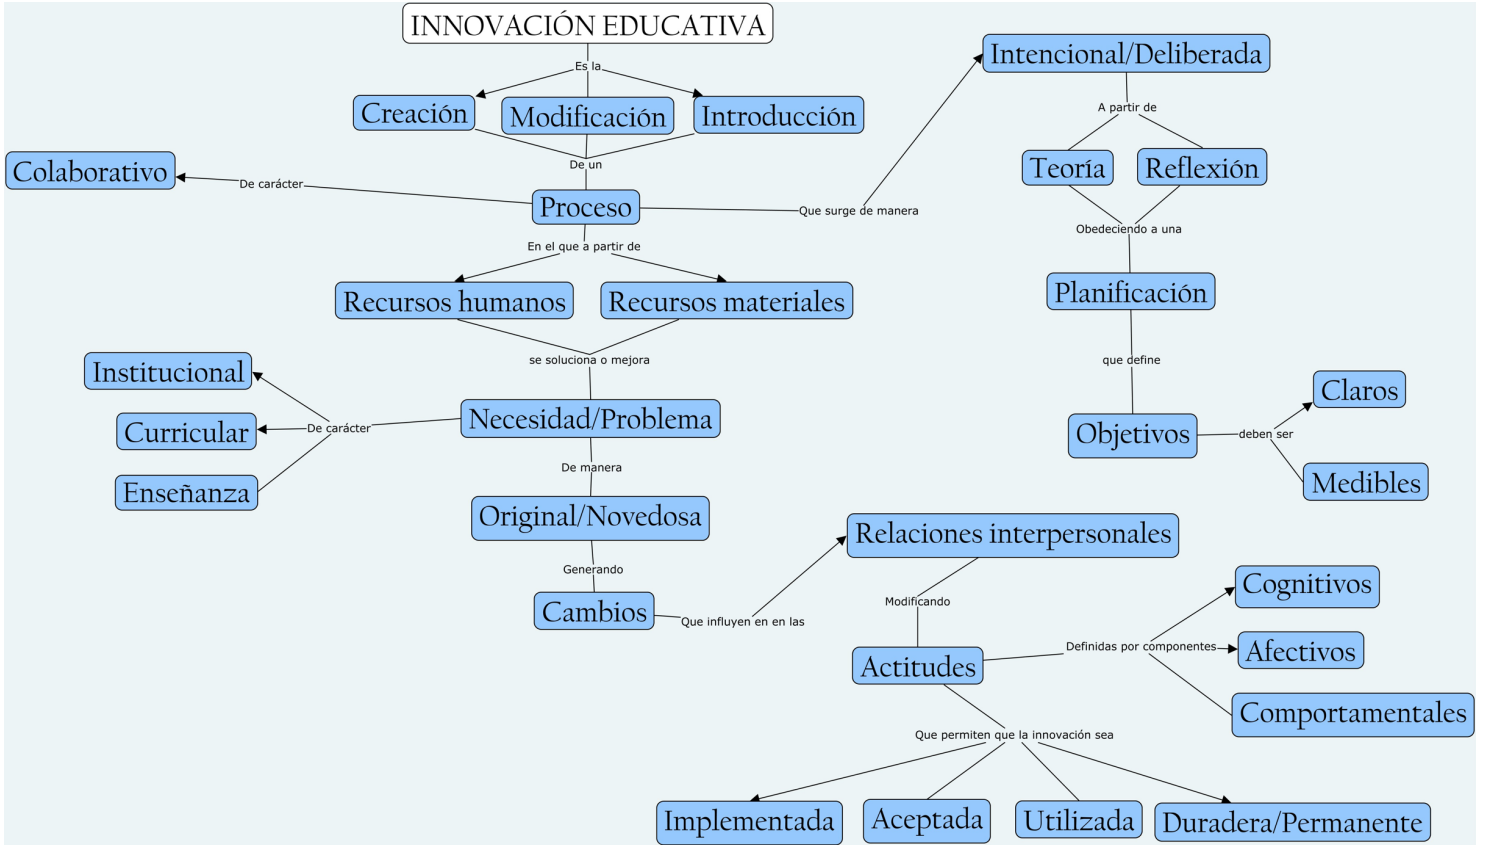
INNOVACIÓN EDUCATIVA

Es la

Creación

Modificación

Introducción

De un

Colaborativo

De carácter

Proceso

Que surge de manera

Intencional/Deliberada

A partir de

Teoría

Reflexión

Obedeciendo a una

Planificación

que define

Objetivos

deben ser

Claros

Medibles

En el que a partir de

Recursos humanos

Recursos materiales

se soluciona o mejora

Institucional

Curricular

Enseñanza

De carácter

Necesidad/Problema

De manera

Original/Novedosa

Generando

Cambios

Que influyen en en las

Relaciones interpersonales

Modificando

Actitudes

Definidas por componentes

Cognitivos

Afectivos

Comportamentales

Que permiten que la innovación sea

Implementada

Aceptada

Utilizada

Duradera/Permanente